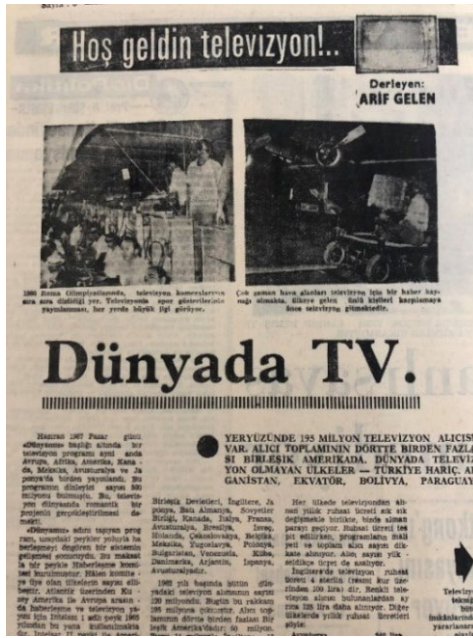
Sayfa : 4

Hoş geldin televizyon!..

Derleyen:
ARİF GELEN

1960 Roma Olimpiyatlarında, televizyon kameralarının sıra sıra dizildiği yer. Televizyonda spor gösterilerinin yayınlanması, her yerde büyük ilgi görüyor.

Çok zaman hava alanları televizyon için bir haber kaynağı olmakta. Ülkeye gelen ünlü kişileri karşılamaya önce televizyon gitmektedir.

Dünyada TV.

YERYÜZÜNDE 195 MİLYON TELEVİZYON ALICISI VAR. ALICI TOPLAMININ DÖRTTE BİRDEN FAZLASI BİRLEŞİK AMERİKADA. DÜNYADA TELEVİZYON OLMAYAN ÜLKELER — TÜRKİYE HARİÇ. AFGANİSTAN, EKVATÖR, BOLİVYA, PARAGUAY

Haziran 1967 Pazar günü «Dünyamız» başlığı altında bir televizyon programı aynı anda Avrupa, Afrika, Amerika, Kanada, Meksika, Avustralya ve Japonya'da birden yayınlandı. Bu programın dünyada sayısı 500 milyonu bulmuştu. Bu, televizyon dünyasında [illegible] proje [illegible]

«Dünyamız» adını taşıyan programı, uzaydaki peykler yoluyla bu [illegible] bir sistemin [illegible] Bu maksatla bir peykle Haberleşme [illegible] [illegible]

Birleşik Devletleri, İngiltere, Japonya, Batı Almanya, Sovyetler Birliği, Kanada, İtalya, Fransa, Avustralya, Brezilya, İsveç, Holanda, Çekoslovakya, Belçika, Meksika, Yugoslavya, Polonya, Bulgaristan, Venezuela, Küba, Danimarka, Arjantin, İspanya, Avusturya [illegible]

1968 yılı başında bütün dünyadaki televizyon alıcılarının sayısı 195 milyonda. Bugün bu rakkam 195 milyona yükseldi. Alıcı toplamının dörtte birden fazlası Birleşik Amerika'dadır 60 milyon.

Her ülkede televizyondan alınan yıllık ruhsat ücreti ayrı değişmekle birlikte, bizde alınan parayı geçiyor. Ruhsat ücreti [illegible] pil ediliyor, programların maliyeti ve toplam alıcı sayısı dikkate alınıyor. Alıcı sayısı yükseldikçe ücret de azalıyor. İngiltere'de televizyon ruhsat ücreti 4 sterlin (resmi kur üzerinden 100 lira) dir. Renkli televizyon alıcısı bulunanlardan ayrıca 125 lira daha alınıyor. Diğer ülkelerde yıllık ruhsat ücretleri şöyle:

Televizyon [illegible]
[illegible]
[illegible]